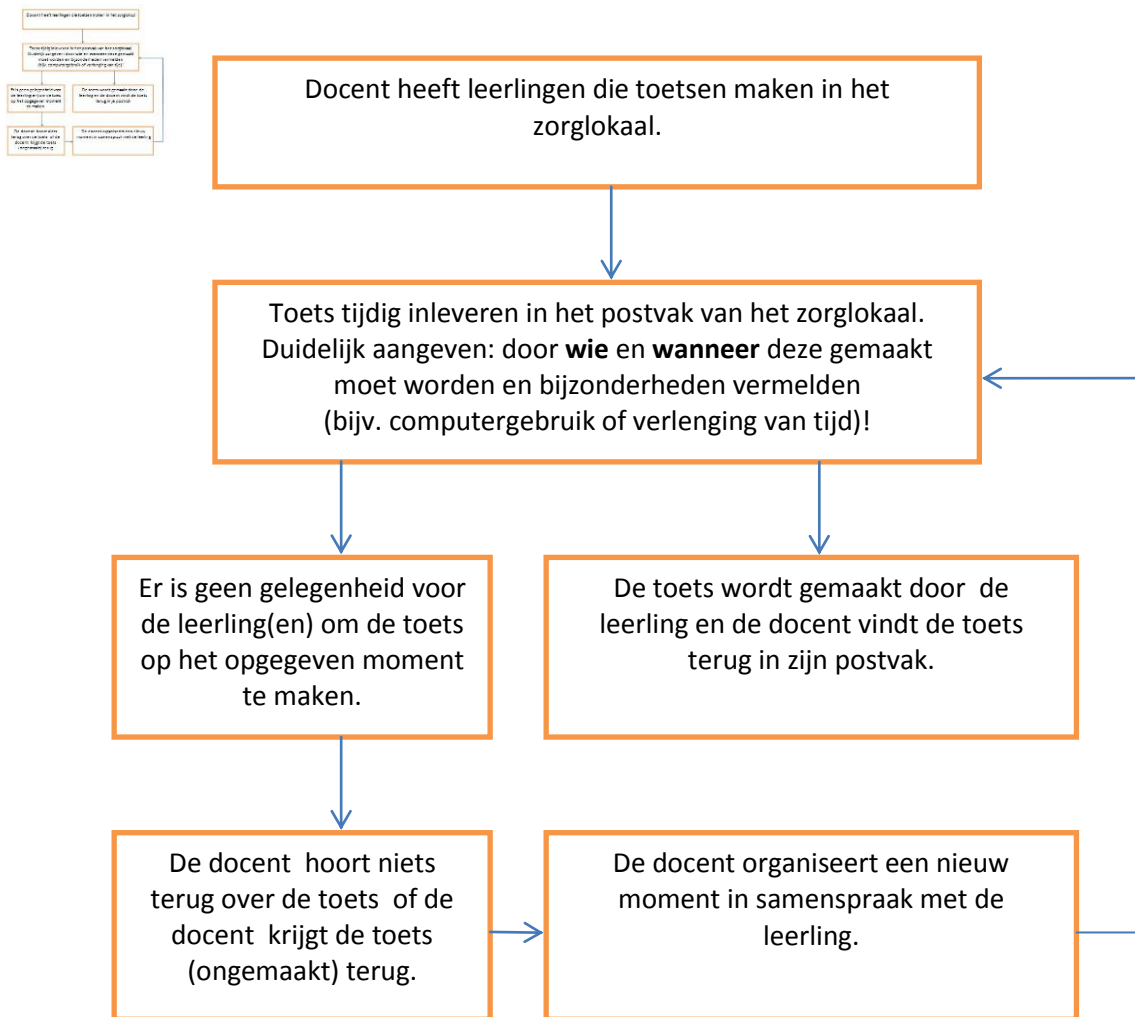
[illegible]

Docent heeft leerlingen die toetsen maken in het zorglokaal.

Toets tijdig inleveren in het postvak van het zorglokaal. Duidelijk aangeven: door **wie** en **wanneer** deze gemaakt moet worden en bijzonderheden vermelden (bijv. computergebruik of verlenging van tijd)!

Er is geen gelegenheid voor de leerling(en) om de toets op het opgegeven moment te maken.

De toets wordt gemaakt door de leerling en de docent vindt de toets terug in zijn postvak.

De docent hoort niets terug over de toets of de docent krijgt de toets (ongemaakt) terug.

De docent organiseert een nieuw moment in samenspraak met de leerling.